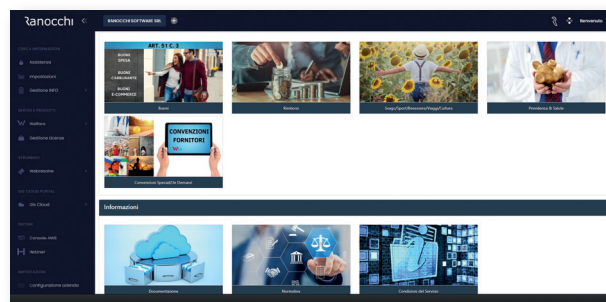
Ranocchi

RANOCCHI SOFTWARE SRL

Benvenuto

Assistenza

Impostazioni

Gestione INFO

Welfare

Gestione Licenze

Notevolezza

We Cloud

Console Web

Webinar

Configurazione azienda

ART. 51 C. 3

BUONI SPESA

BUONI CARBURANTE

BUONI E-COMMERCE

Buoni

Rimborsi

Svago/Sport/Benessere/Viaggi/Cultura

Previdenza & Salute

CONVENZIONI FORNITORI

Convenzioni Speciali/On Demand

Informazioni

Documentazione

Normativa

Condizioni del Servizio